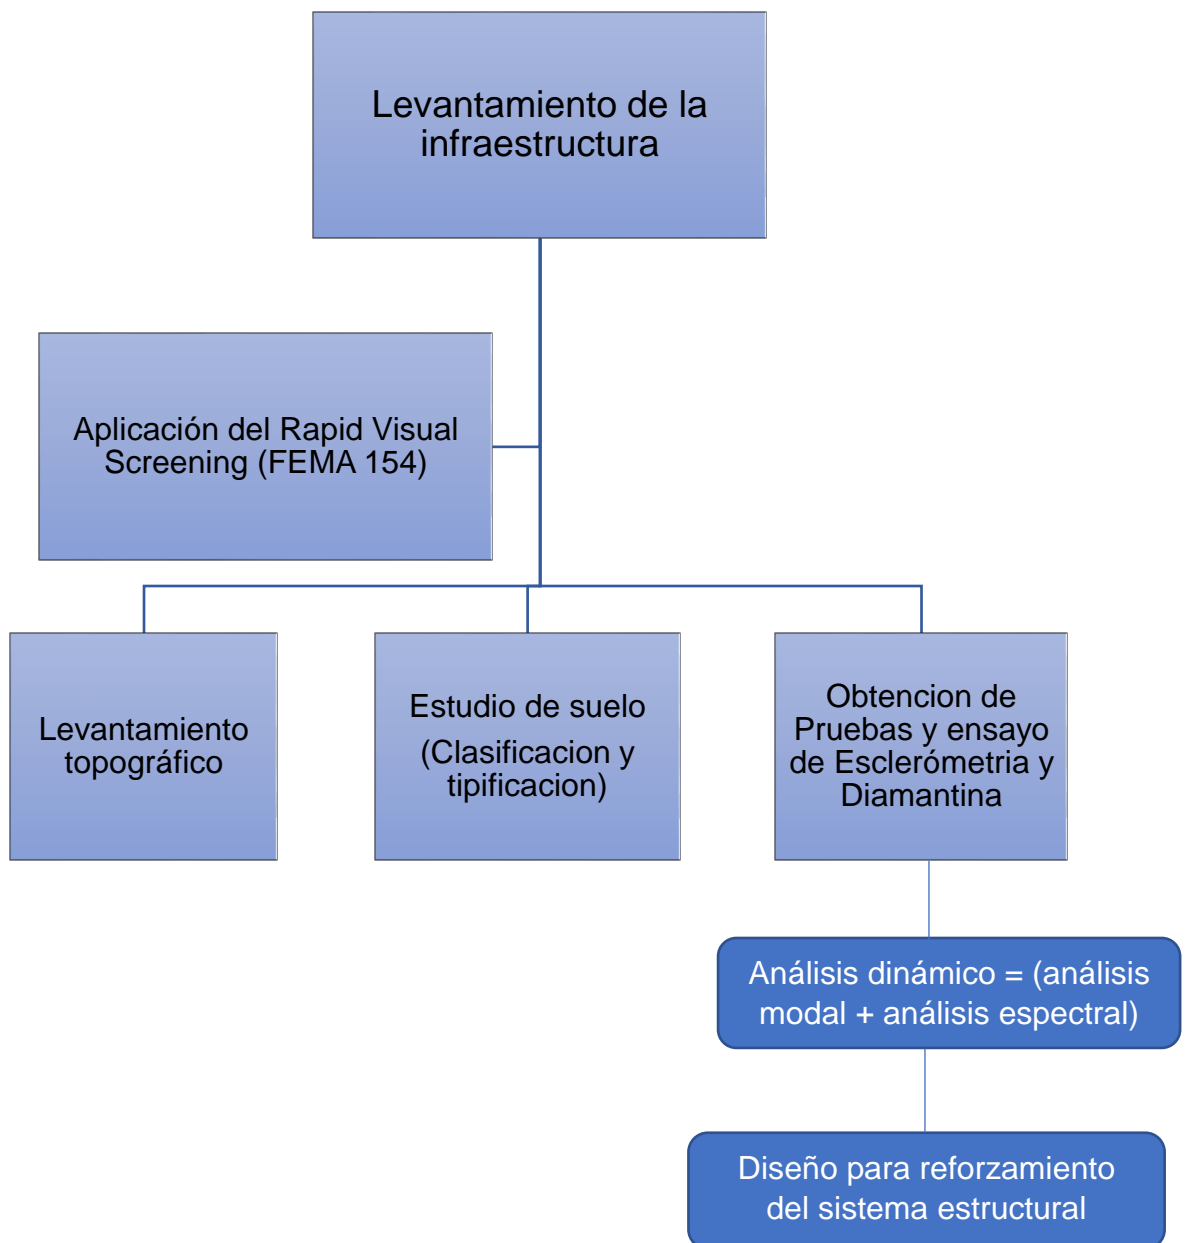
Levantamiento de la infraestructura

Aplicación del Rapid Visual Screening (FEMA 154)

Levantamiento topográfico

Estudio de suelo

(Clasificacion y tipificacion)

Obtencion de Pruebas y ensayo de Esclerómetria y Diamantina

Análisis dinámico = (análisis modal + análisis espectral)

Diseño para reforzamiento del sistema estructural